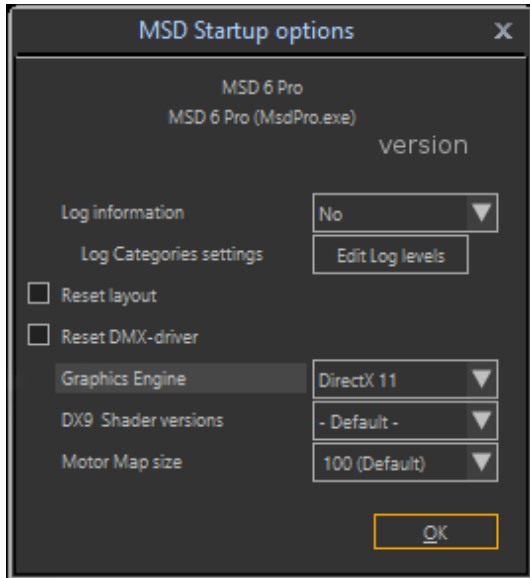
MSD Startup options
x

MSD 6 Pro
MSD 6 Pro (MsdPro.exe)
version

Log information
No
Log Categories settings
Edit Log levels
Reset layout
Reset DMX-driver
Graphics Engine
DirectX 11
DX9 Shader versions
- Default -
Motor Map size
100 (Default)
OK